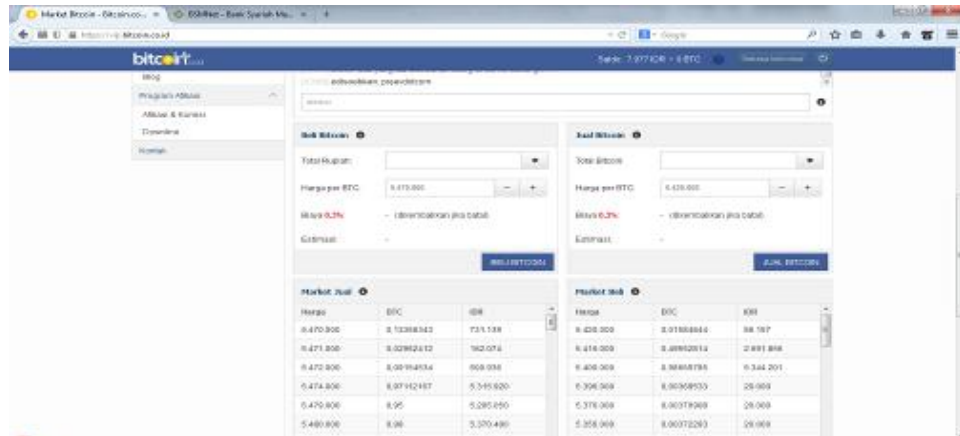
Market Bitcoin - Bitcoin.co... × | BSMNet - Bank Syariah Ma... × | +

https://vip.bitcoin.co.id

Google

bitcoin.co.id

Saldo: 7.977 IDR - 0 BTC

Blog

Program Afiliasi

Afiliasi & Komisi

Downline

Komisi

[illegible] adsuadikan_puspadicom

Beli Bitcoin

Total Rupiah:

Harga per BTC: 5.470.000

Biaya 0.3% - (dikembalikan jika batal)

Estimasi: -

BELI BITCOIN

Jual Bitcoin

Total Bitcoin:

Harga per BTC: 5.420.000

Biaya 0.3% - (dikembalikan jika batal)

Estimasi: -

JUAL BITCOIN

Market Jual

| Harga | BTC | IDR |
|---|---|---|
| 5.470.000 | 0.13368343 | 731.139 |
| 5.471.000 | 0.02962412 | 162.074 |
| 5.472.000 | 0.00154534 | 008.036 |
| 5.474.000 | 0.97162187 | 5.318.920 |
| 5.479.000 | 0.95 | 5.205.050 |
| 5.480.000 | 0.98 | 5.370.400 |

Market Beli

| Harga | BTC | IDR |
|---|---|---|
| 5.420.000 | 0.01664644 | 90.197 |
| 5.410.000 | 0.49952614 | 2.691.898 |
| 5.400.000 | 0.98660785 | 5.344.201 |
| 5.396.000 | 0.00368533 | 20.000 |
| 5.370.000 | 0.00378969 | 20.000 |
| 5.358.000 | 0.00372283 | 20.000 |